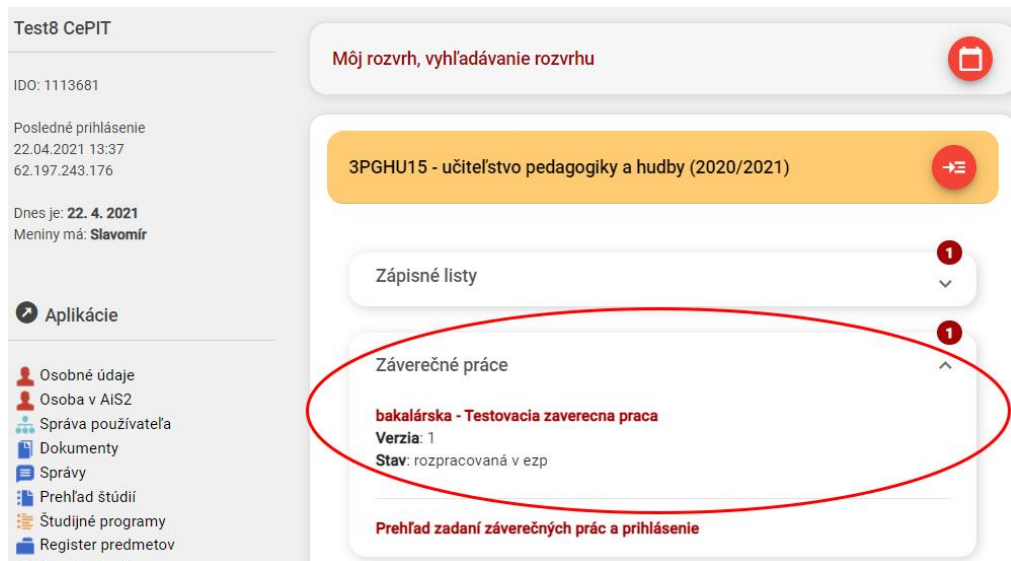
Test8 CePIT

IDO: 1113681

Posledné prihlásenie
22.04.2021 13:37
62.197.243.176

Dnes je: **22. 4. 2021**
Meniny má: **Slavomír**

Aplikácie

Osobné údaje
Osoba v AiS2
Správa používateľa
Dokumenty
Správy
Prehľad štúdií
Študijné programy
Register predmetov

Môj rozvrh, vyhľadávanie rozvrhu

3PGHU15 - učiteľstvo pedagogiky a hudby (2020/2021)

Zápisné listy
1

Záverečné práce
1

bakalárska - Testovacia zaverecna praca
**Verzia**: 1
**Stav**: rozpracovaná v ezp

Prehľad zadaní záverečných prác a prihlásenie